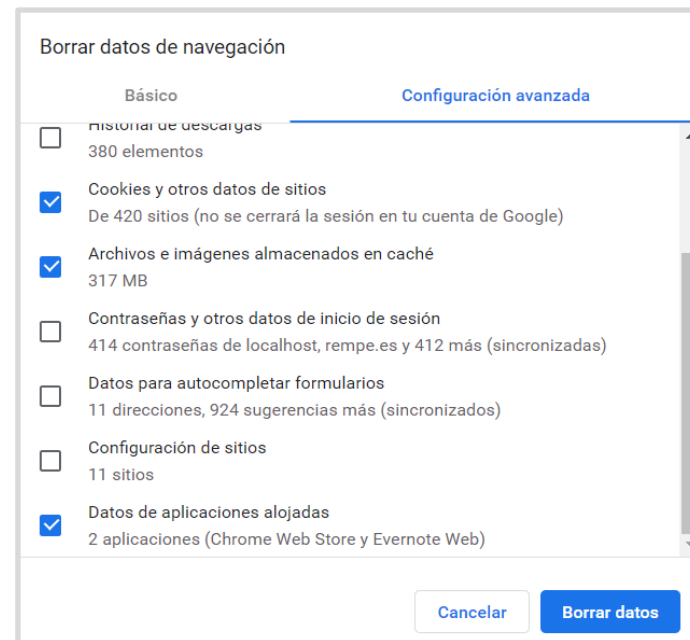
Borrar datos de navegación

Básico

Configuración avanzada

Historial de descargas
380 elementos

Cookies y otros datos de sitios
De 420 sitios (no se cerrará la sesión en tu cuenta de Google)

Archivos e imágenes almacenados en caché
317 MB

Contraseñas y otros datos de inicio de sesión
414 contraseñas de localhost, rempe.es y 412 más (sincronizadas)

Datos para autocompletar formularios
11 direcciones, 924 sugerencias más (sincronizados)

Configuración de sitios
11 sitios

Datos de aplicaciones alojadas
2 aplicaciones (Chrome Web Store y Evernote Web)

Cancelar

Borrar datos